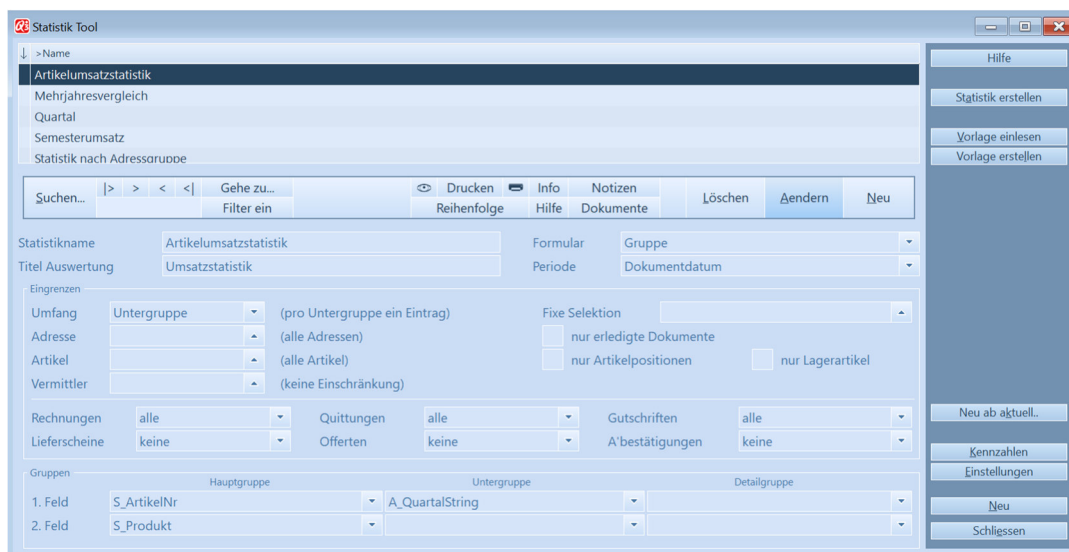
Statistik Tool

↓ >Name
Artikelumsatzstatistik
Mehrjahresvergleich
Quartal
Semesterumsatz
Statistik nach Adressgruppe

Hilfe
Statistik erstellen
Vorlage einlesen
Vorlage erstellen

Suchen... |> > < <| Gehe zu... Filter ein Drucken Reihenfolge Info Hilfe Notizen Dokumente Löschen Aendern Neu

Statistikname Artikelumsatzstatistik
Titel Auswertung Umsatzstatistik
Formular Gruppe
Periode Dokumentdatum

Eingrenzen
Umfang Untergruppe (pro Untergruppe ein Eintrag)
Adresse (alle Adressen)
Artikel (alle Artikel)
Vermittler (keine Einschränkung)
Fixe Selektion
nur erledigte Dokumente
nur Artikelpositionen
nur Lagerartikel

Rechnungen alle
Lieferscheine keine
Quittungen alle
Offerten keine
Gutschriften alle
A'bestätigungen keine

Neu ab aktuell..

Gruppen
| | Hauptgruppe | Untergruppe | Detailgruppe |
|---|---|---|---|
| 1. Feld | S_ArtikelNr | A_QuartalString | |
| 2. Feld | S_Produkt | | |

Kennzahlen
Einstellungen
Neu
Schliessen